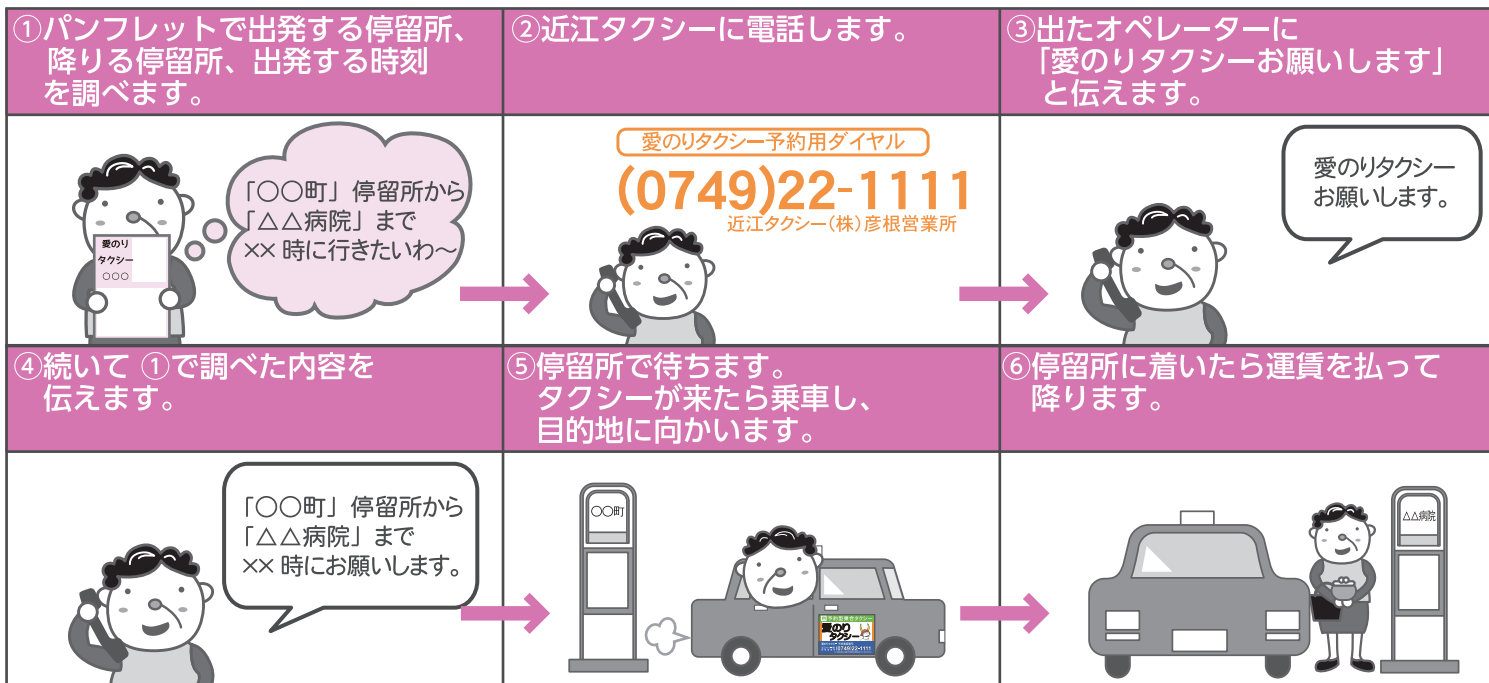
①パンフレットで出発する停留所、降りる停留所、出発する時刻を調べます。

愛のり
タクシー
○○○

「○○町」停留所から
「△△病院」まで
×× 時に行きたいわ～

②近江タクシーに電話します。

愛のりタクシー予約用ダイヤル
(0749)22-1111
近江タクシー(株)彦根営業所

③出たオペレーターに「愛のりタクシーお願いします」と伝えます。

愛のりタクシー
お願いします。

④続いて ①で調べた内容を伝えます。

「○○町」停留所から
「△△病院」まで
×× 時にお願いします。

⑤停留所で待ちます。タクシーが来たら乗車し、目的地に向かいます。

○○町

愛のり
タクシー
(0749)22-1111

⑥停留所に着いたら運賃を払って降ります。

△△病院